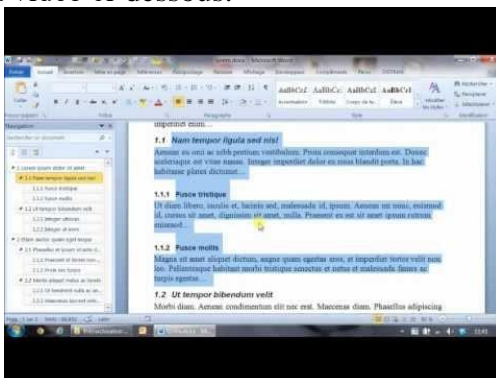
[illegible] ci-dessous.

Lorem ipsum - Microsoft Word

Fichier Accueil Insertion Mise en page Références Publipostage Révision Affichage Développeur Compléments PDF

AaBbCcI AaBbCc AaBbCcI AaBbCcI AaBbCcI

Navigation

imperdiet enim...

1.1 Nam tempor ligula sed nisl

Aenean eu orci ac nibh pretium vestibulum. Proin consequat interdum est. Donec scelerisque est vitae massa. Integer imperdiet dolor eu massa blandit porta. In hac habitasse platea dictumst...

1.1.1 Fusce tristique

Ut diam libero, iaculis et, lacinia sed, malesuada id, ipsum. Aenean est nunc, euismod id, cursus sit amet, dignissim sit amet, nulla. Praesent eu est sit amet ipsum rutrum euismod...

1.1.2 Fusce mollis

Magna sit amet aliquet dictum, augue quam egestas eros, et imperdiet tortor velit non leo. Pellentesque habitant morbi tristique senectus et netus et malesuada fames ac turpis egestas...

1.2 Ut tempor bibendum velit

Morbi diam. Aenean condimentum elit nec erat. Maecenas diam. Phasellus adipiscing